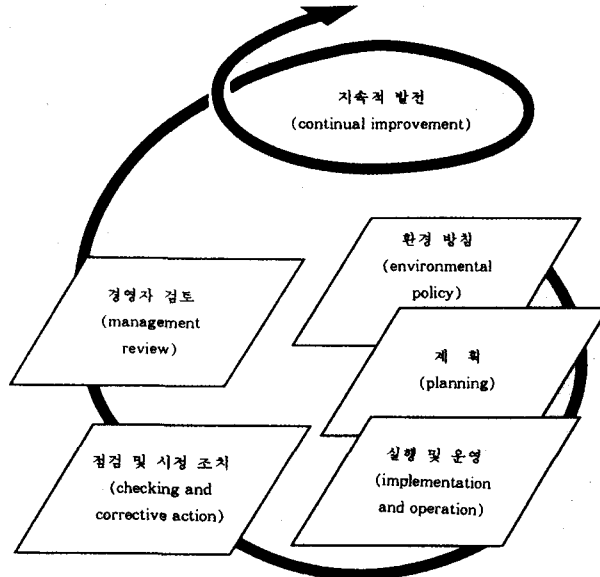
지속적 발전
(continual improvement)

경영자 검토
(management review)

환경 방침
(environmental policy)

계 획
(planning)

점검 및 시정 조치
(checking and corrective action)

실행 및 운영
(implementation and operation)